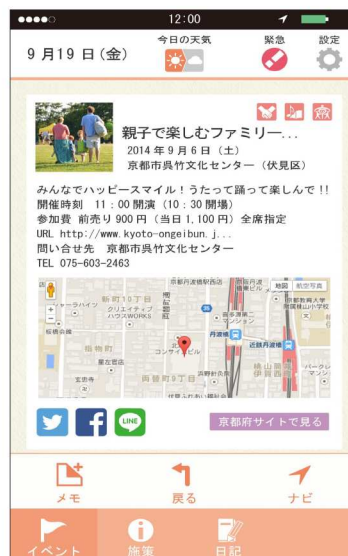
12:00

9 月 19 日（金）

今日の天気

緊急

設定

親子で楽しむファミリー...

2014 年 9 月 6 日（土）

京都市呉竹文化センター（伏見区）

みんなでハッピースマイル！うたって踊って楽しんで!!

開催時刻　11：00 開演（10：30 開場）

参加費　前売り 900 円（当日 1,100 円）全席指定

URL http://www.kyoto-ongeibun.j...

問い合せ先　京都市呉竹文化センター

TEL 075-603-2463

地図

航空写真

新町10丁目

シャラハイツ

クリエイティブハウスWORKS

伏見区総合庁舎

近鉄丹波橋

近鉄丹波橋

丹波橋

両替町9丁目

京都教育大学附属桃山小学校

浜野針灸院

LINE

京都府サイトで見る

メモ

戻る

ナビ

イベント

施策

日記